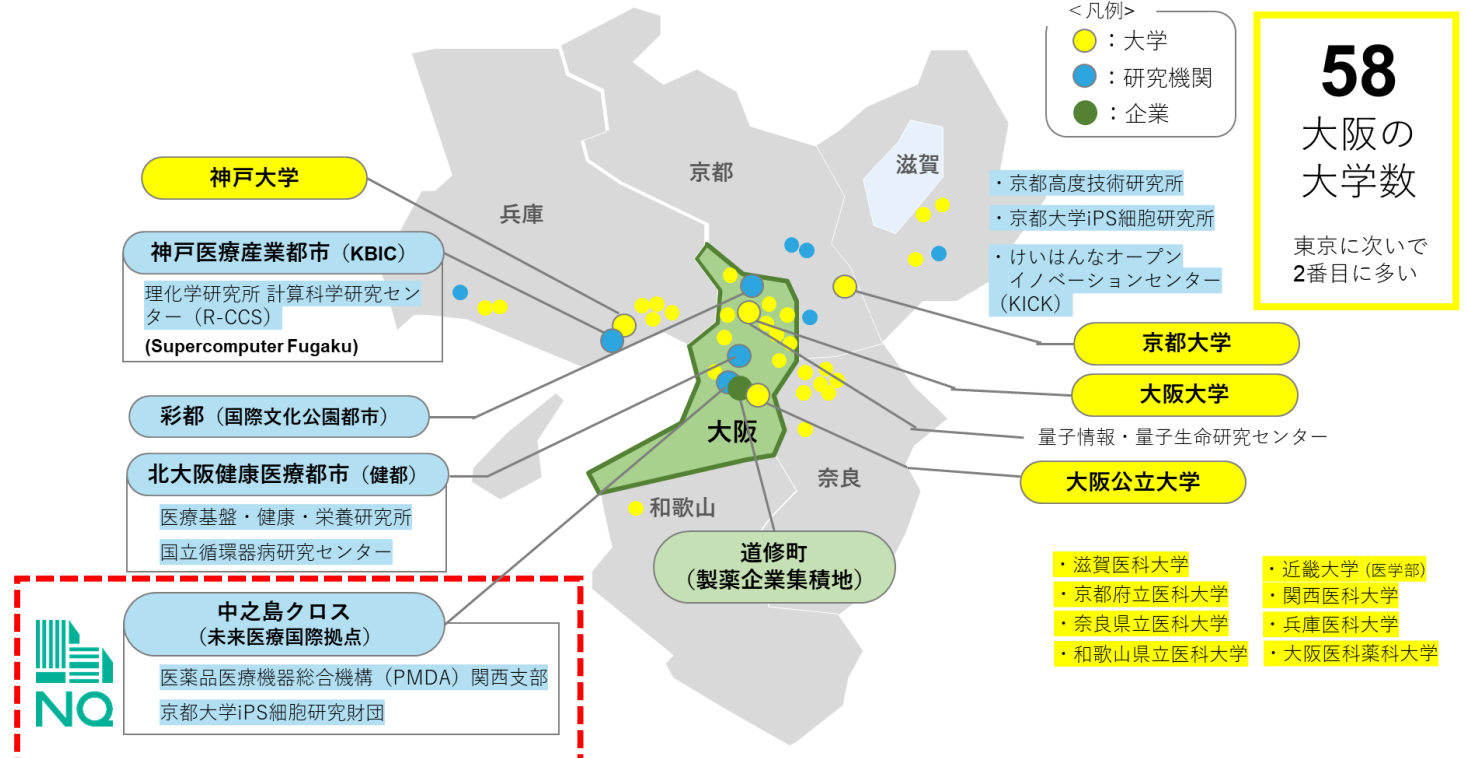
＜凡例＞
：大学
：研究機関
：企業

58
大阪の
大学数

東京に次いで
2番目に多い

神戸大学

神戸医療産業都市（KBIC）
理化学研究所 計算科学研究センター（R-CCS）
(Supercomputer Fugaku)

彩都（国際文化公園都市）

北大阪健康医療都市（健都）
医療基盤・健康・栄養研究所
国立循環器病研究センター

中之島クロス
（未来医療国際拠点）
医薬品医療機器総合機構（PMDA）関西支部
京都大学iPS細胞研究財団

NQ

兵庫
京都
滋賀
大阪
奈良
和歌山

・京都高度技術研究所
・京都大学iPS細胞研究所
・けいはんなオープンイノベーションセンター（KICK）

京都大学
大阪大学
量子情報・量子生命研究センター
大阪公立大学

道修町
（製薬企業集積地）

・滋賀医科大学
・京都府立医科大学
・奈良県立医科大学
・和歌山県立医科大学

・近畿大学（医学部）
・関西医科大学
・兵庫医科大学
・大阪医科薬科大学